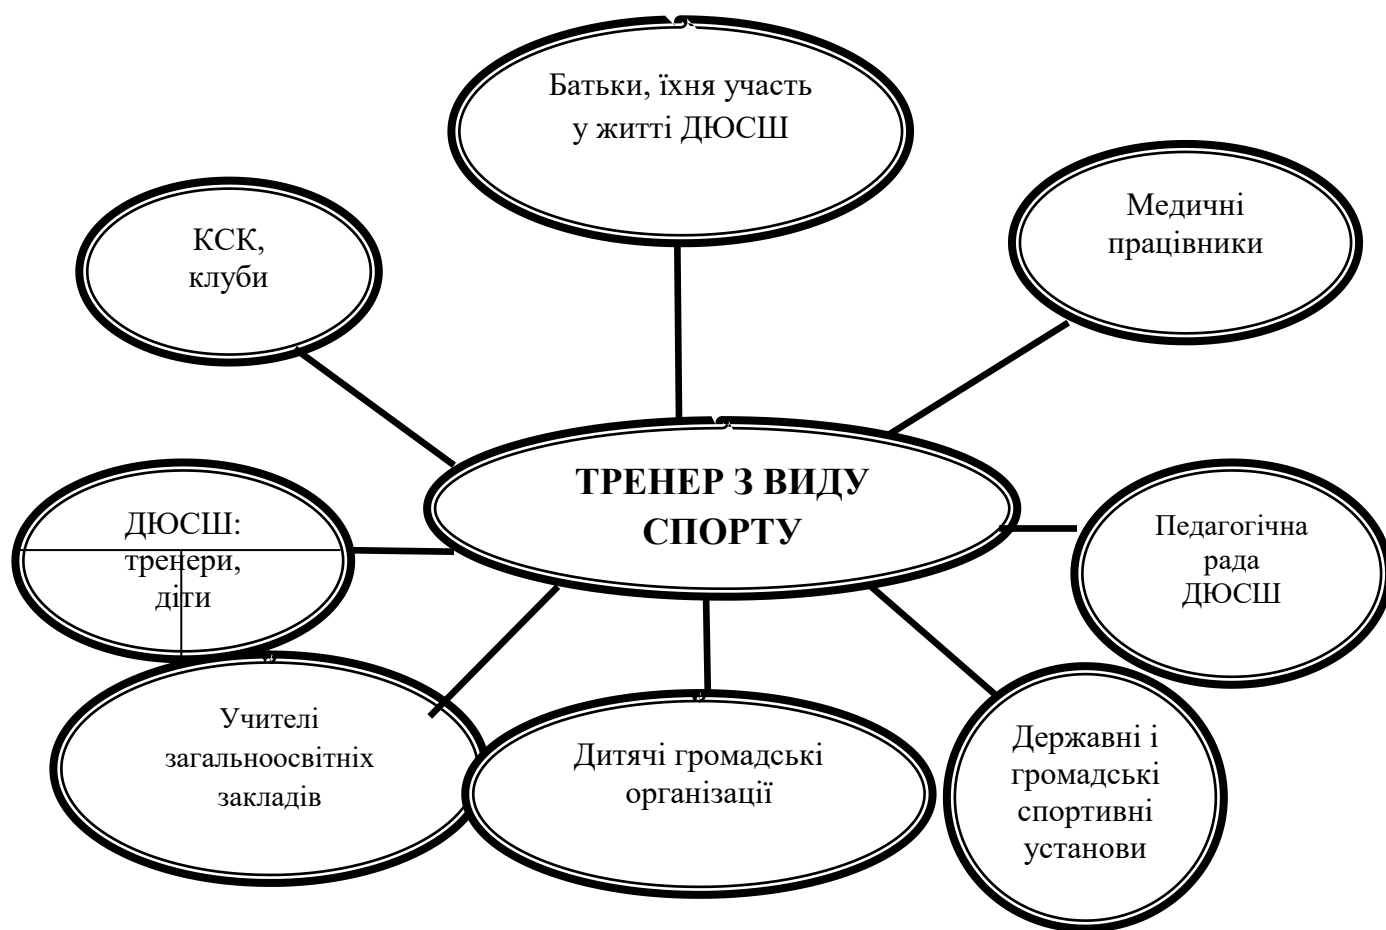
Батьки, їхня участь у житті ДЮСШ

КСК, клуби

Медичні працівники

ТРЕНЕР З ВИДУ СПОРТУ

ДЮСШ: тренери, діти

Педагогічна рада ДЮСШ

Учителі загальноосвітніх закладів

Дитячі громадські організації

Державні і громадські спортивні установи